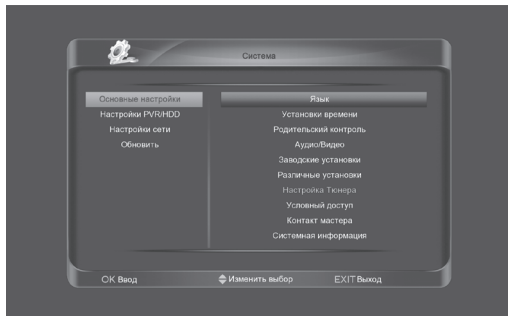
Система

Основные настройки
Настройки PVR/HDD
Настройки сети
Обновить

Язык
Установки времени
Родительский контроль
Аудио/Видео
Заводские установки
Различные установки
Настройка Тюнера
Условный доступ
Контакт мастера
Системная информация

OK Ввод
Изменить выбор
EXIT Выход